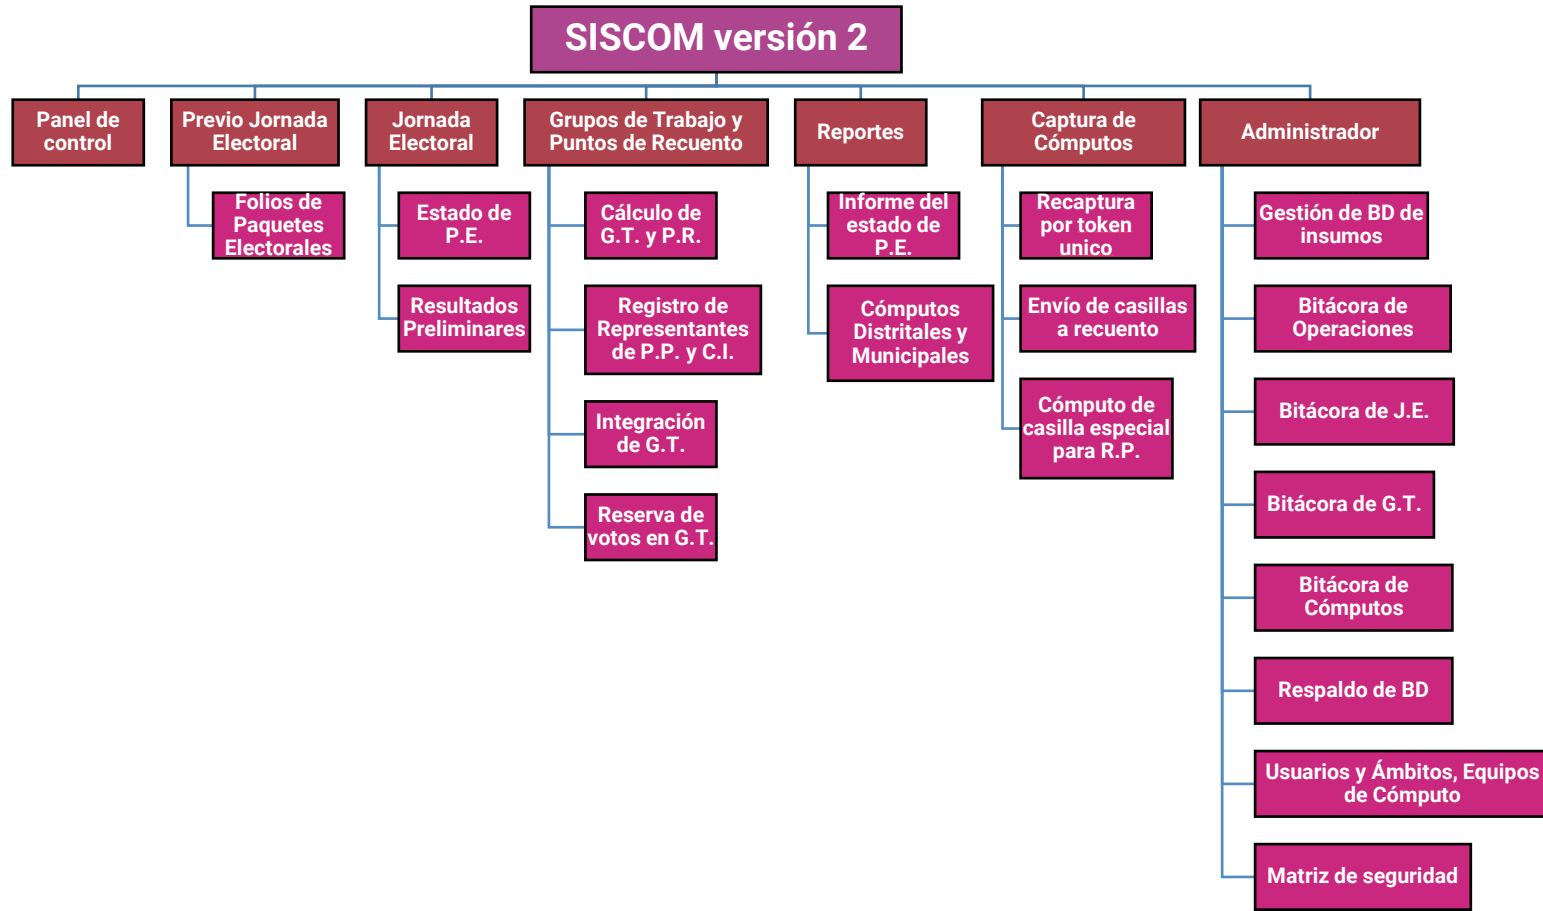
SISCOM versión 2

Panel de control

Previo Jornada Electoral

Folios de Paquetes Electorales

Jornada Electoral

Estado de P.E.

Resultados Preliminares

Grupos de Trabajo y Puntos de Recuento

Cálculo de G.T. y P.R.

Registro de Representantes de P.P. y C.I.

Integración de G.T.

Reserva de votos en G.T.

Reportes

Informe del estado de P.E.

Cómputos Distritales y Municipales

Captura de Cómputos

Recaptura por token unico

Envío de casillas a recuento

Cómputo de casilla especial para R.P.

Administrador

Gestión de BD de insumos

Bitácora de Operaciones

Bitácora de J.E.

Bitácora de G.T.

Bitácora de Cómputos

Respaldo de BD

Usuarios y Ámbitos, Equipos de Cómputo

Matriz de seguridad